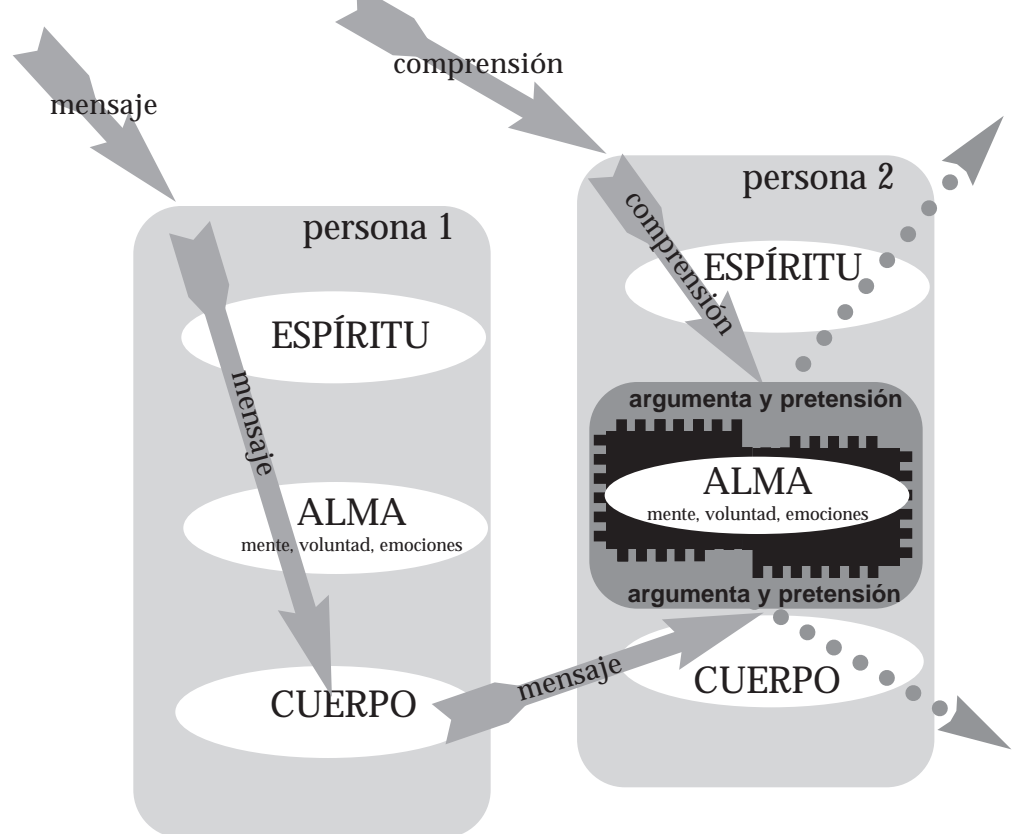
mensaje

comprensión

persona 1

ESPÍRITU

mensaje

ALMA
mente, voluntad, emociones

CUERPO

mensaje

persona 2

comprensión

ESPÍRITU

argumenta y pretensión

ALMA
mente, voluntad, emociones

argumenta y pretensión

CUERPO